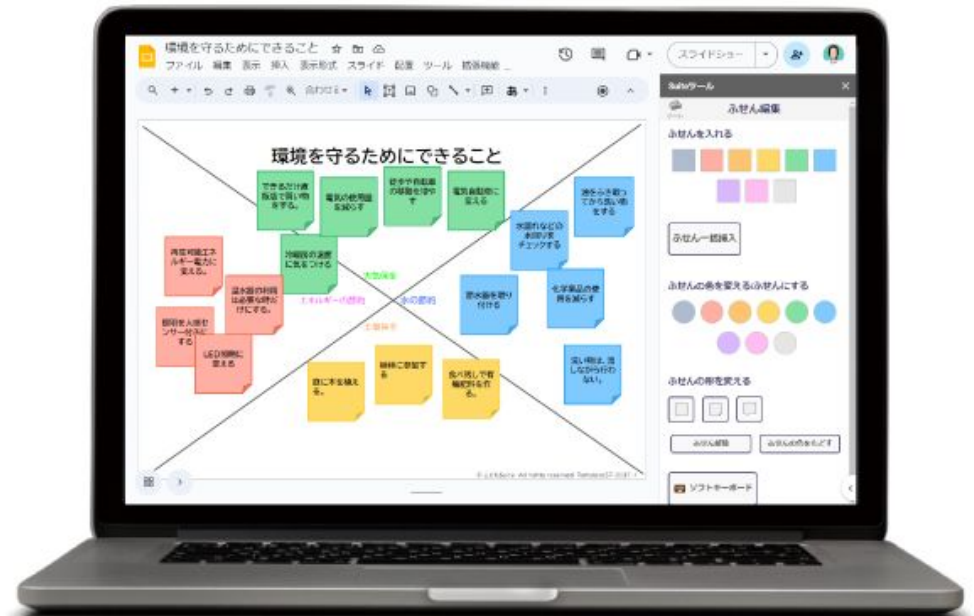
環境を守るためにできること
ファイル 編集 表示 挿入 表示形式 スライド 配置 ツール 拡張機能
スライドショー
Suiteツール
ふせん編集
ふせんを入れる
ふせん一括挿入
ふせんの色を変える/ふせんにする
ふせんの形を変える
ふせん削除
ふせんの色をもどす
ソフトキーボード

環境を守るためにできること
できるだけ過剰包装でない物を買う。
電気の使用量を減らす
使わない電気機器の待機電力を減らす
電気自動車に乗る
冷暖房の温度に気をつける
再生可能エネルギー電力に変える。
温水器の利用は必要な時だけにする。
照明を人感センサー付きにする
LED照明に変える
水漏れなどの劣化がないかチェックする
洗剤などを使ってから洗い物をする
節水器を取り付ける
化学薬品の使用を減らす
洗い物は、流しながら行わない。
庭に木を植える
積極的に植林をする
食べ残しで肥料をつくる
大気保全
エネルギーの節約
水の節約
土壌保全
© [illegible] All rights reserved. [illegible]